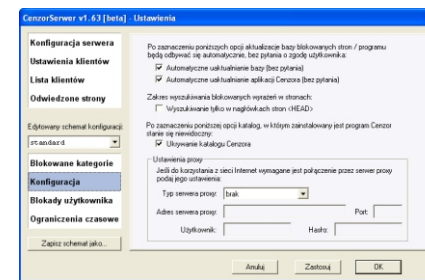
CenzorSerwer v1.63 [beta] - Ustawienia

Konfiguracja serwera
Ustawienia klientów
Lista klientów
Odwiedzone strony

Edytowany schemat konfiguracji
standard

Blokowane kategorie
Konfiguracja
Blokady użytkownika
Ograniczenia czasowe

Zapisz schemat jako...

Po zaznaczeniu poniższych opcji aktualizacje bazy blokowanych stron / programu będą odbywać się automatycznie, bez pytania o zgodę użytkownika:

Automatyczne uaktualnianie bazy (bez pytania)

Automatyczne uaktualnianie aplikacji Cenzora (bez pytania)

Zakres wyszukiwania blokowanych wyrażeń w stronach:

Wyszukiwanie tylko w nagłówkach stron <HEAD>

Po zaznaczeniu poniższej opcji katalog, w którym zainstalowany jest program Cenzor stanie się niewidoczny:

Ukrywanie katalogu Cenzora

Ustawienia proxy

Jeśli do korzystania z sieci Internet wymagane jest połączenie przez serwer proxy podaj jego ustawienia:

Typ serwera proxy: brak

Adres serwera proxy:

Port:

Użytkownik:

Hasło:

Anuluj

Zastosuj

OK